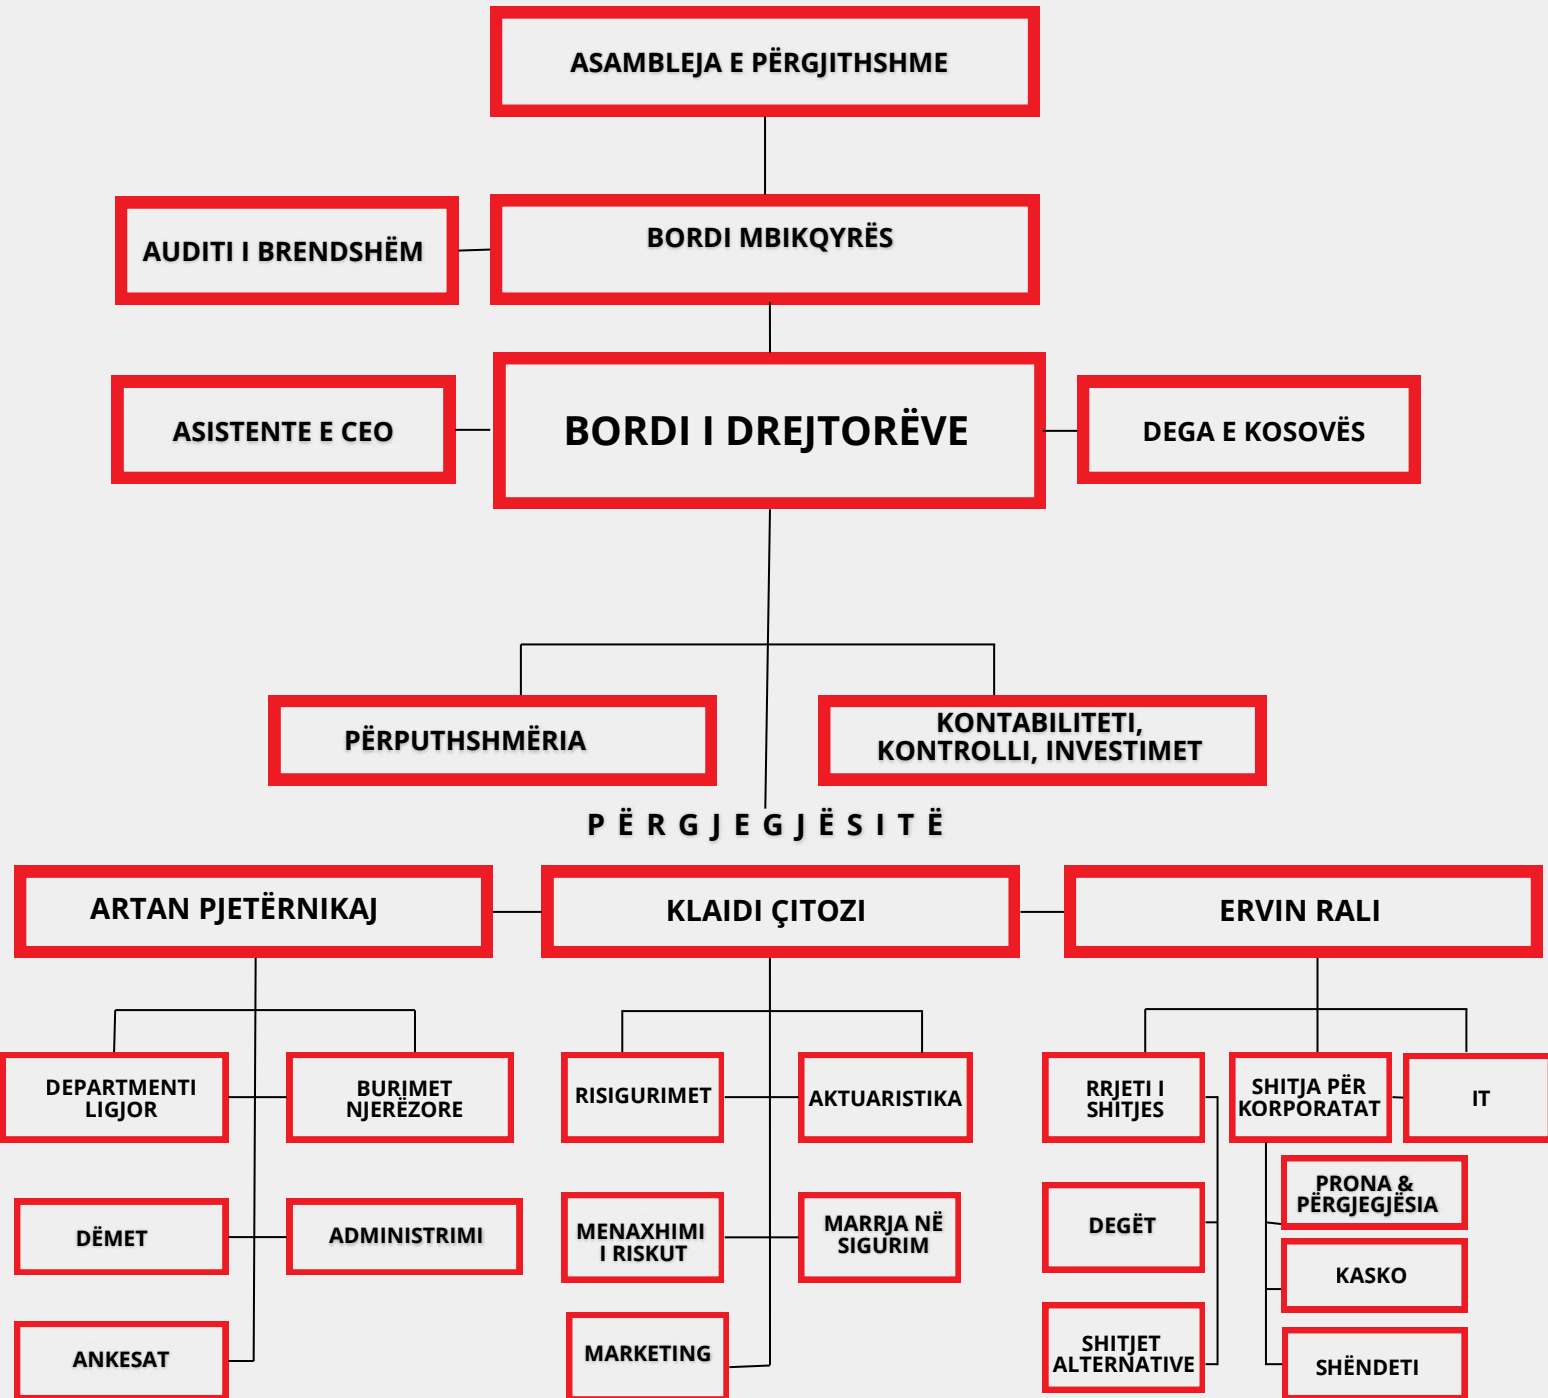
ASAMBLEJA E PËRGJITHSHME

AUDITI I BRENDSHËM

BORDI MBIKQYRËS

ASISTENTE E CEO

BORDI I DREJTORËVE

DEGA E KOSOVËS

PËRPUTHSHMËRIA

KONTABILITETI, KONTROLLI, INVESTIMET

P Ë R G J E G J Ë S I T Ë

ARTAN PJETËRNIKAJ

KLAIDI ÇITOZI

ERVIN RALI

DEPARTMENTI LIGJOR

BURIMET NJERËZORE

RISIGURIMET

AKTUARISTIKA

RRJETI I SHITJES

SHITJA PËR KORPORATAT

IT

DËMET

ADMINISTRIMI

MENAXHIMI I RISKUT

MARRJA NË SIGURIM

DEGËT

PRONA & PËRGJEGJËSIA

KASKO

ANKESAT

MARKETING

SHITJET ALTERNATIVE

SHËNDETI